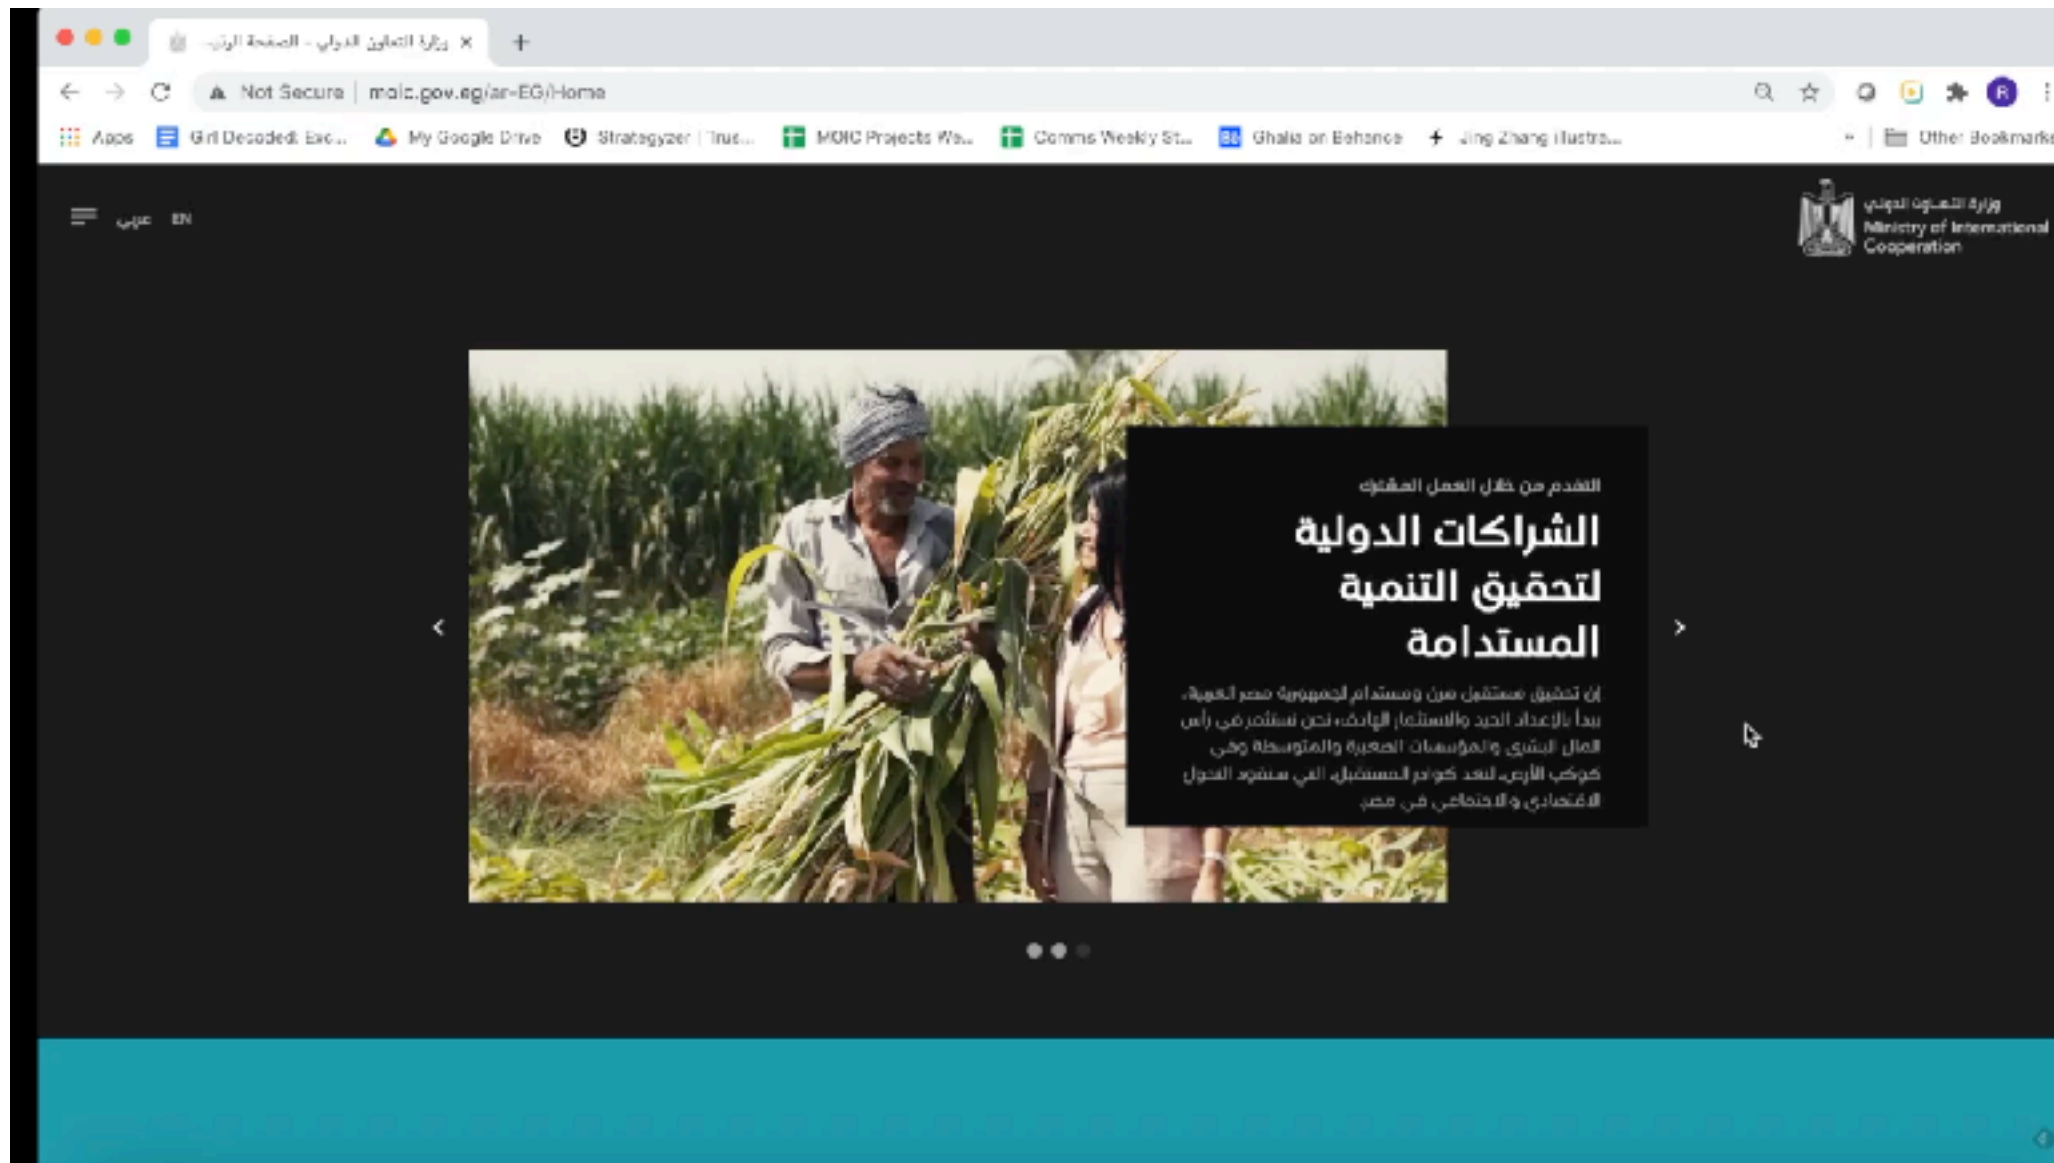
وزارة التعاون الدولي - الصفحة الرئي... ×

Not Secure | moic.gov.eg/ar-EG/Home

Apps | Girl Decoded: Exe... | My Google Drive | Strategyzer | Trus... | MOIC Projects Wa... | Comms Weekly St... | Ghalia on Behance | Jing Zhang Illustra... | Other Bookmarks

عربي EN

وزارة التعاون الدولي
Ministry of International Cooperation

التقدم من خلال العمل المشترك

الشراكات الدولية لتحقيق التنمية المستدامة

إن تحقيق مستقبل مرن ومستدام لجمهورية مصر العربية، يبدأ بالإعداد الجيد والاستثمار الهادف، نحن نستثمر في رأس المال البشري والمؤسسات الصغيرة والمتوسطة وفي كوكب الأرض، لنعد كوادر المستقبل التي ستقود التحول الاقتصادي والاجتماعي في مصر.